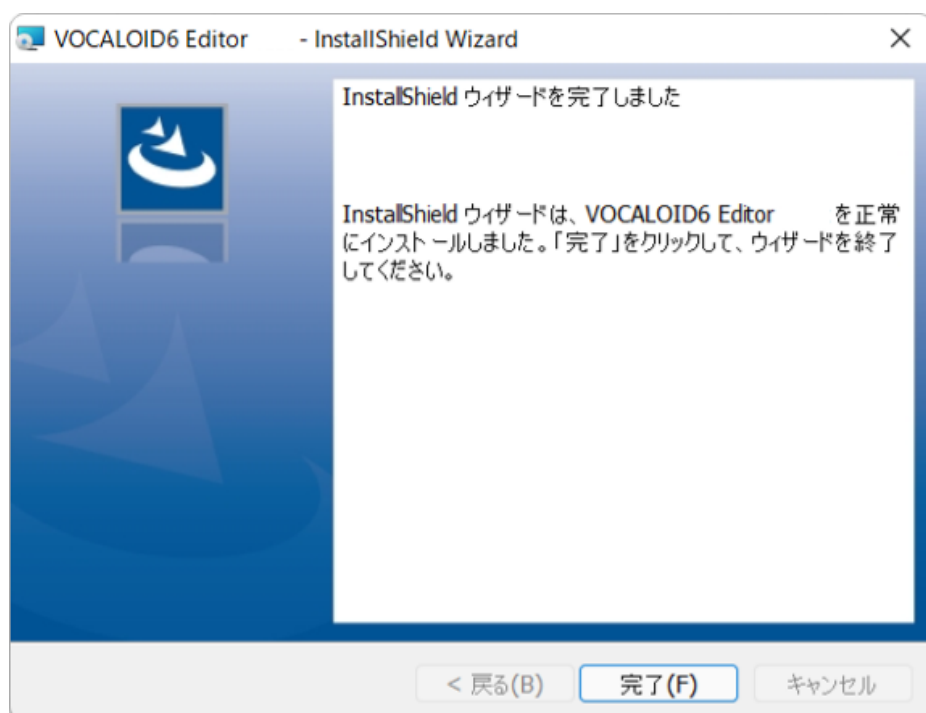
VOCALOID6 Editor - InstallShield Wizard

×

InstallShield ウィザードを完了しました

InstallShield ウィザードは、VOCALOID6 Editor を正常にインストールしました。「完了」をクリックして、ウィザードを終了してください。

< 戻る(B)

完了(F)

キャンセル